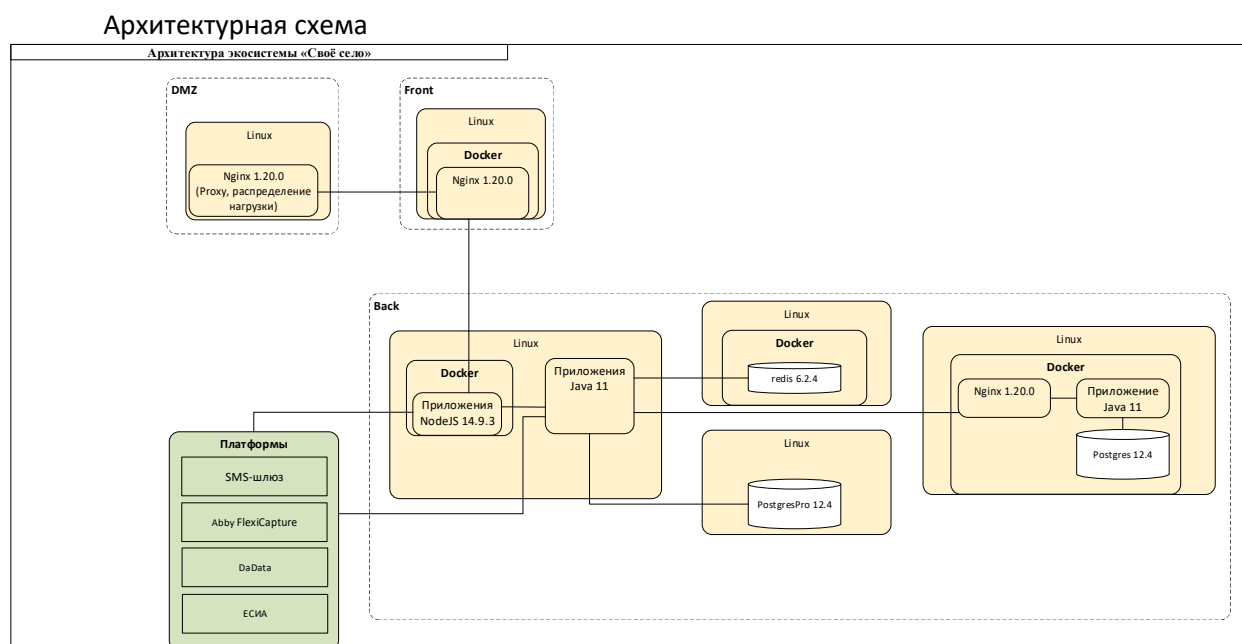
Архитектурная схема

Архитектура экосистемы «Своё село»

DMZ

Linux

Nginx 1.20.0 (Proxy, распределение нагрузки)

Front

Linux

Docker

Nginx 1.20.0

Back

Linux

Docker

Приложения NodeJS 14.9.3

Приложения Java 11

Linux

Docker

redis 6.2.4

Linux

PostgresPro 12.4

Linux

Docker

Nginx 1.20.0

Приложение Java 11

Postgres 12.4

Платформы

SMS-шлюз

Abby FlexiCapture

DaData

ЕСИА